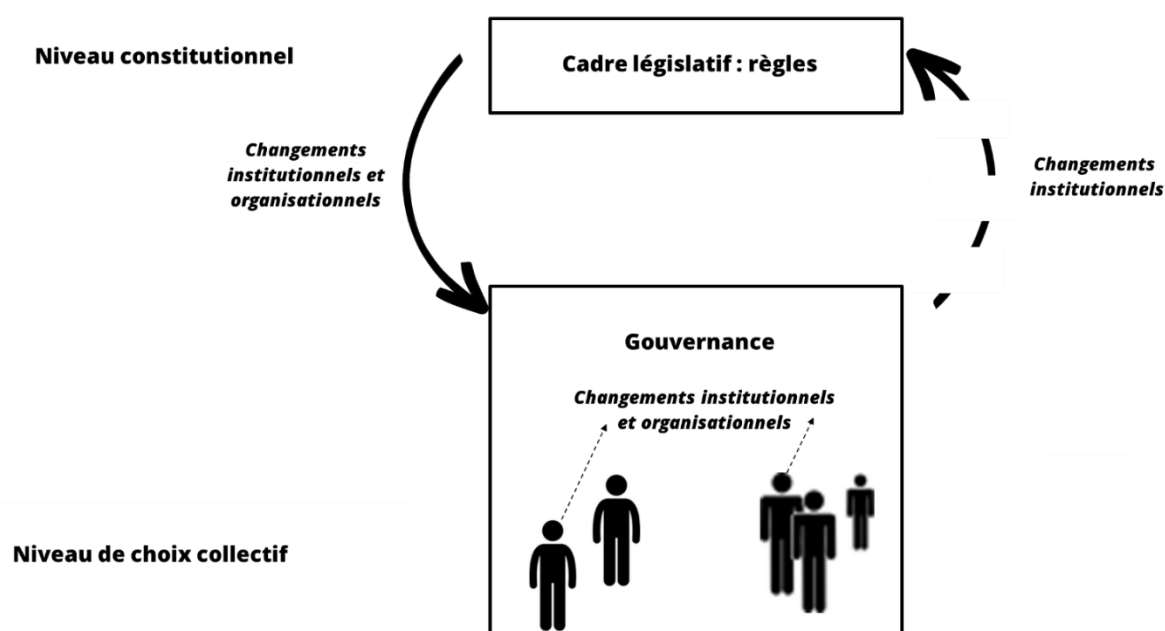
Niveau constitutionnel

Cadre législatif : règles

Changements institutionnels et organisationnels

Changements institutionnels

Gouvernance

Changements institutionnels et organisationnels

Niveau de choix collectif